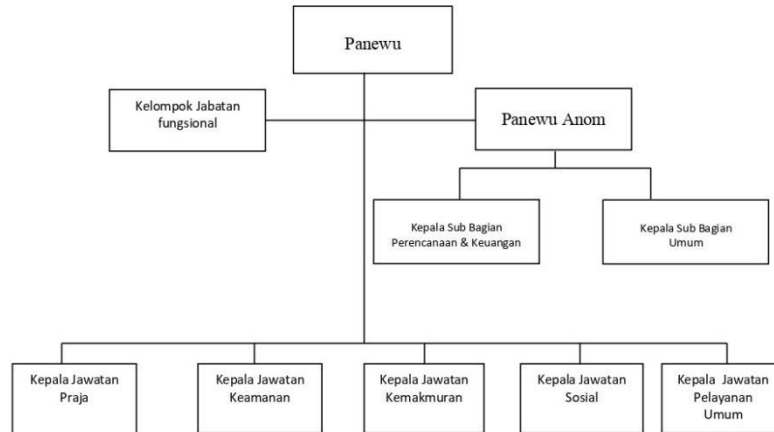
Panewu

Kelompok Jabatan fungsional

Panewu Anom

Kepala Sub Bagian Perencanaan & Keuangan

Kepala Sub Bagian Umum

Kepala Jawatan Praja

Kepala Jawatan Keamanan

Kepala Jawatan Kemakmuran

Kepala Jawatan Sosial

Kepala Jawatan Pelayanan Umum